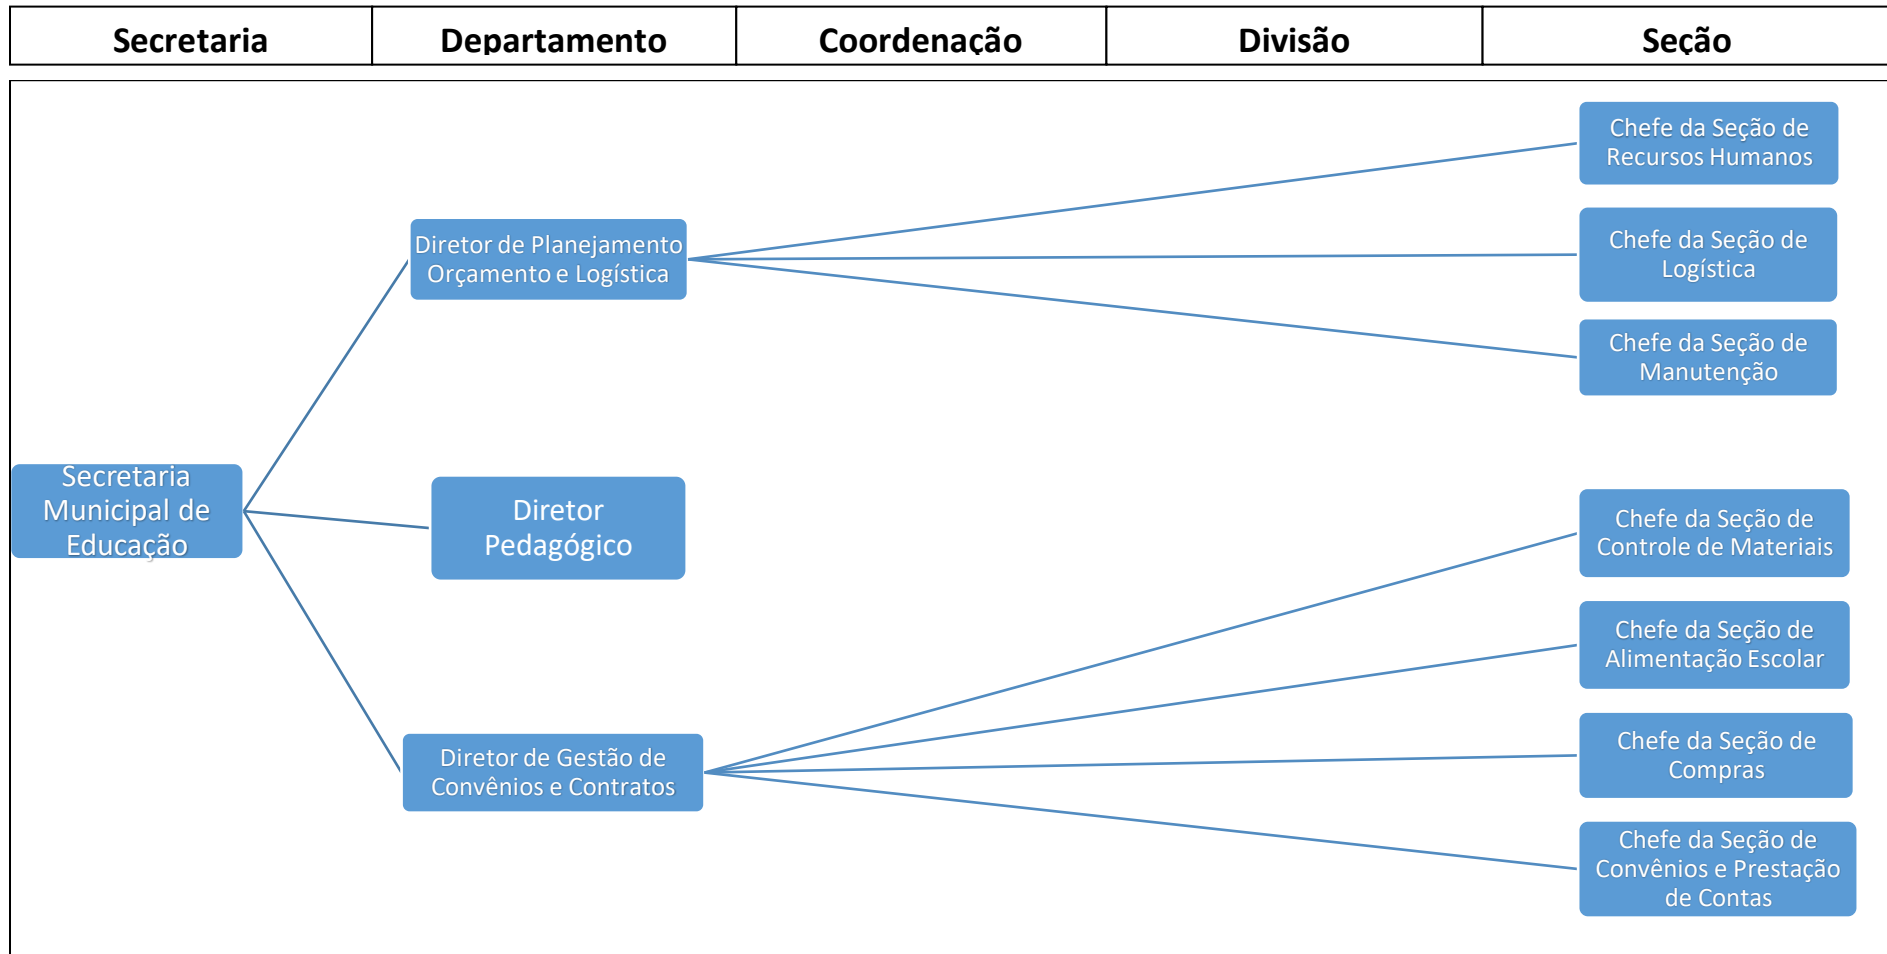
| Secretaria | Departamento | Coordenação | Divisão | Seção |
|---|---|---|---|---|

Secretaria Municipal de Educação

Diretor de Planejamento Orçamento e Logística

Diretor Pedagógico

Diretor de Gestão de Convênios e Contratos

Chefe da Seção de Recursos Humanos

Chefe da Seção de Logística

Chefe da Seção de Manutenção

Chefe da Seção de Controle de Materiais

Chefe da Seção de Alimentação Escolar

Chefe da Seção de Compras

Chefe da Seção de Convênios e Prestação de Contas